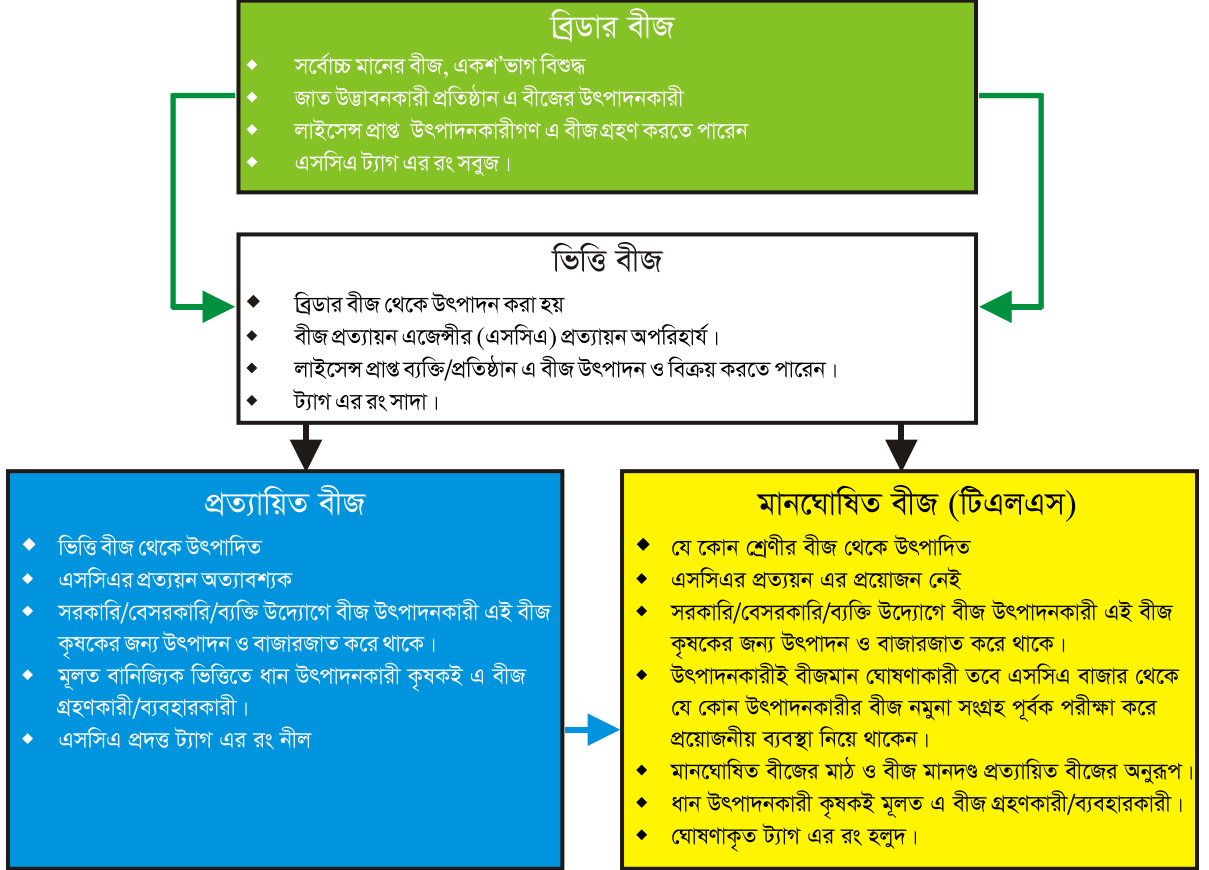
ব্রিডার বীজ

- সর্বোচ্চ মানের বীজ, একশ'ভাগ বিশুদ্ধ
- জাত উদ্ভাবনকারী প্রতিষ্ঠান এ বীজের উৎপাদনকারী
- লাইসেন্স প্রাপ্ত উৎপাদনকারীগণ এ বীজ গ্রহণ করতে পারেন
- এসসিএ ট্যাগ এর রং সবুজ।

ভিত্তি বীজ

- ব্রিডার বীজ থেকে উৎপাদন করা হয়
- বীজ প্রত্যায়ন এজেন্সীর (এসসিএ) প্রত্যায়ন অপরিহার্য।
- লাইসেন্স প্রাপ্ত ব্যক্তি/প্রতিষ্ঠান এ বীজ উৎপাদন ও বিক্রয় করতে পারেন।
- ট্যাগ এর রং সাদা।

প্রত্যায়িত বীজ

- ভিত্তি বীজ থেকে উৎপাদিত
- এসসিএর প্রত্যয়ন অত্যাবশ্যক
- সরকারি/বেসরকারি/ব্যক্তি উদ্যোগে বীজ উৎপাদনকারী এই বীজ কৃষকের জন্য উৎপাদন ও বাজারজাত করে থাকে।
- মূলত বানিজ্যিক ভিত্তিতে ধান উৎপাদনকারী কৃষকই এ বীজ গ্রহণকারী/ব্যবহারকারী।
- এসসিএ প্রদত্ত ট্যাগ এর রং নীল

মানঘোষিত বীজ (টিএলএস)

- যে কোন শ্রেণীর বীজ থেকে উৎপাদিত
- এসসিএর প্রত্যয়ন এর প্রয়োজন নেই
- সরকারি/বেসরকারি/ব্যক্তি উদ্যোগে বীজ উৎপাদনকারী এই বীজ কৃষকের জন্য উৎপাদন ও বাজারজাত করে থাকে।
- উৎপাদনকারীই বীজমান ঘোষণাকারী তবে এসসিএ বাজার থেকে যে কোন উৎপাদনকারীর বীজ নমুনা সংগ্রহ পূর্বক পরীক্ষা করে প্রয়োজনীয় ব্যবস্থা নিয়ে থাকেন।
- মানঘোষিত বীজের মাঠ ও বীজ মানদণ্ড প্রত্যায়িত বীজের অনুরূপ।
- ধান উৎপাদনকারী কৃষকই মূলত এ বীজ গ্রহণকারী/ব্যবহারকারী।
- ঘোষণাকৃত ট্যাগ এর রং হলুদ।